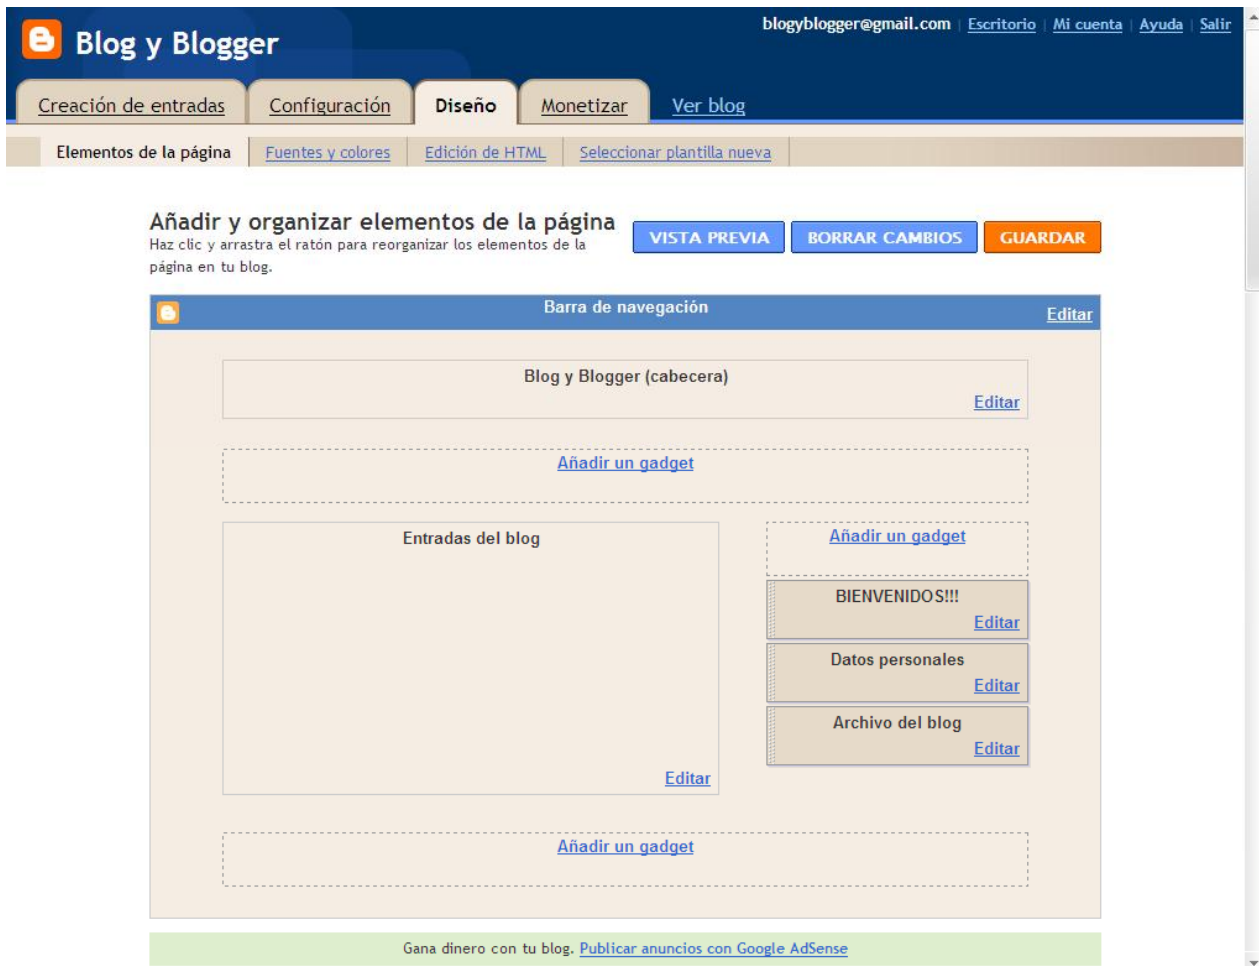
Blog y Blogger

blogyblogger@gmail.com | Escritorio | Mi cuenta | Ayuda | Salir

Creación de entradas | Configuración | Diseño | Monetizar | Ver blog

Elementos de la página | Fuentes y colores | Edición de HTML | Seleccionar plantilla nueva

Añadir y organizar elementos de la página
Haz clic y arrastra el ratón para reorganizar los elementos de la página en tu blog.

VISTA PREVIA | BORRAR CAMBIOS | GUARDAR

Barra de navegación
Editar

Blog y Blogger (cabecera)
Editar

Añadir un gadget

Entradas del blog
Editar

Añadir un gadget

BIENVENIDOS!!!
Editar

Datos personales
Editar

Archivo del blog
Editar

Añadir un gadget

Gana dinero con tu blog. Publicar anuncios con Google AdSense